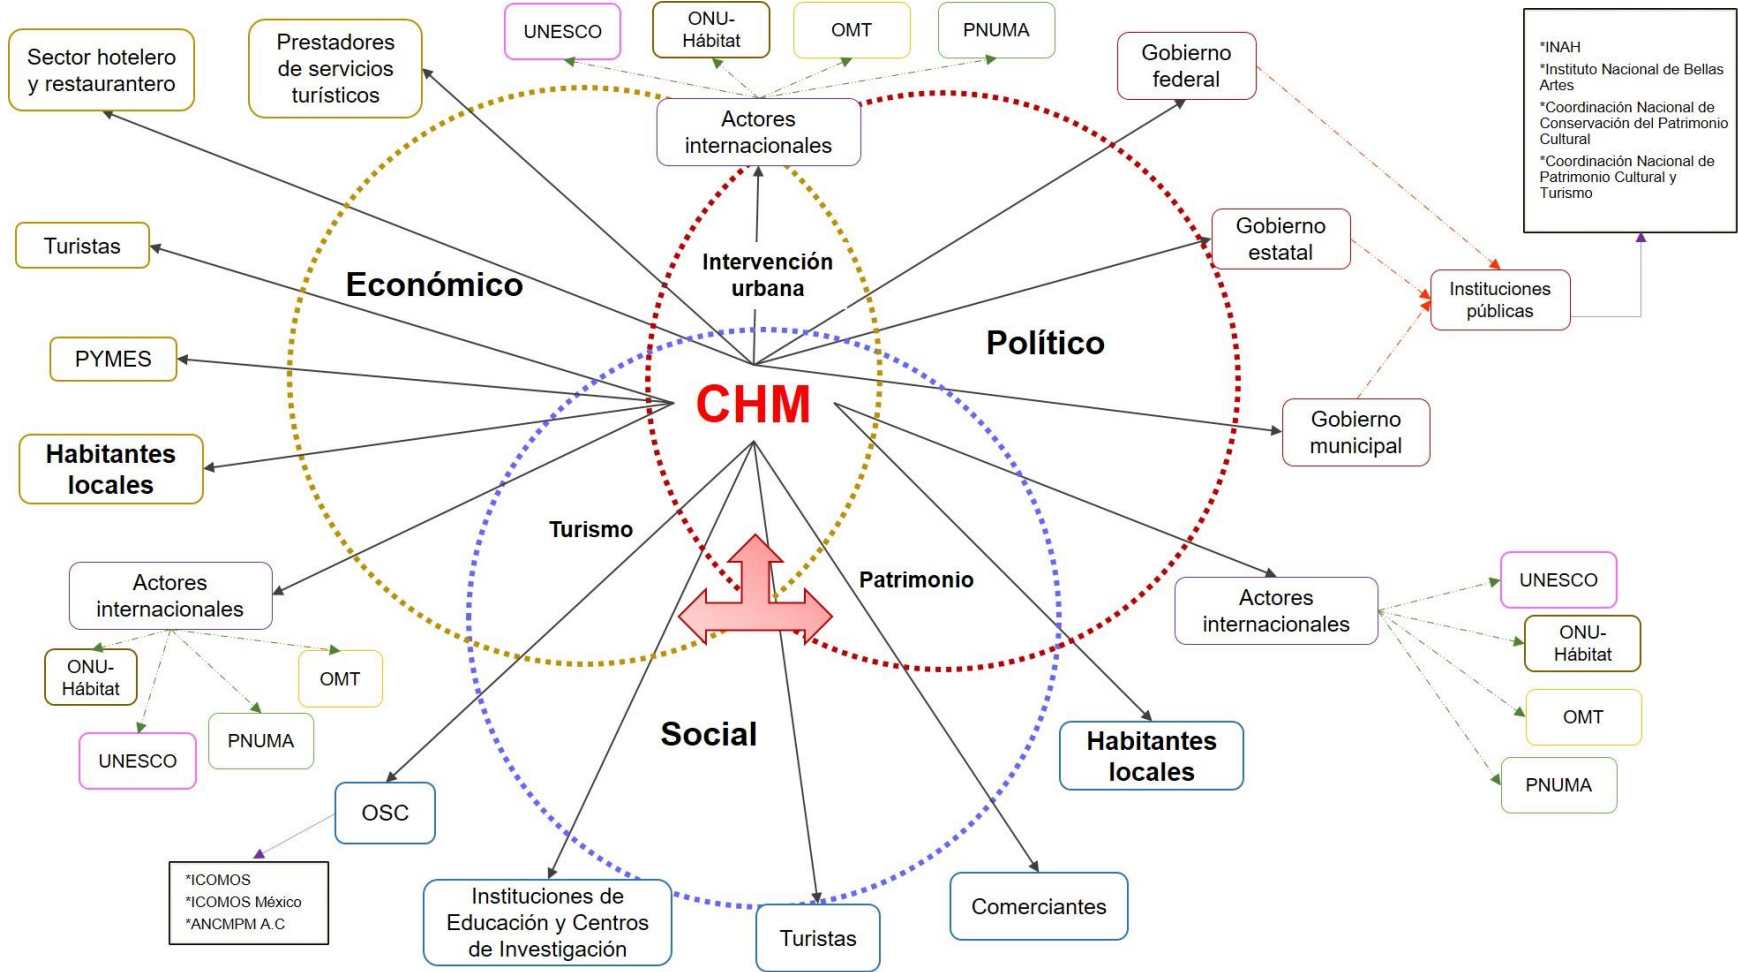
UNESCO

ONU-Hábitat

OMT

PNUMA

Sector hotelero y restaurantero

Prestadores de servicios turísticos

Actores internacionales

Gobierno federal

*INAH
*Instituto Nacional de Bellas Artes
*Coordinación Nacional de Conservación del Patrimonio Cultural
*Coordinación Nacional de Patrimonio Cultural y Turismo

Turistas

Económico

Intervención urbana

Gobierno estatal

Instituciones públicas

Político

PYMES

CHM

Gobierno municipal

Habitantes locales

Turismo

Patrimonio

Actores internacionales

UNESCO

ONU-Hábitat

OMT

PNUMA

Actores internacionales

ONU-Hábitat

OMT

PNUMA

UNESCO

Social

Habitantes locales

OSC

*ICOMOS
*ICOMOS México
*ANCMPM A.C

Instituciones de Educación y Centros de Investigación

Turistas

Comerciantes